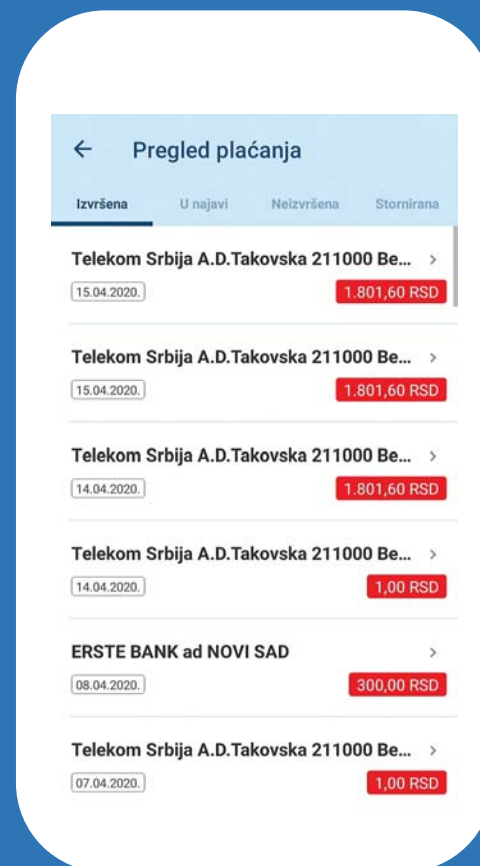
← Pregled plaćanja

Izvršena U najavi Neizvršena Stornirana

Telekom Srbija A.D.Takovska 211000 Be... >
15.04.2020.
1.801,60 RSD

Telekom Srbija A.D.Takovska 211000 Be... >
15.04.2020.
1.801,60 RSD

Telekom Srbija A.D.Takovska 211000 Be... >
14.04.2020.
1.801,60 RSD

Telekom Srbija A.D.Takovska 211000 Be... >
14.04.2020.
1,00 RSD

ERSTE BANK ad NOVI SAD >
08.04.2020.
300,00 RSD

Telekom Srbija A.D.Takovska 211000 Be... >
07.04.2020.
1,00 RSD